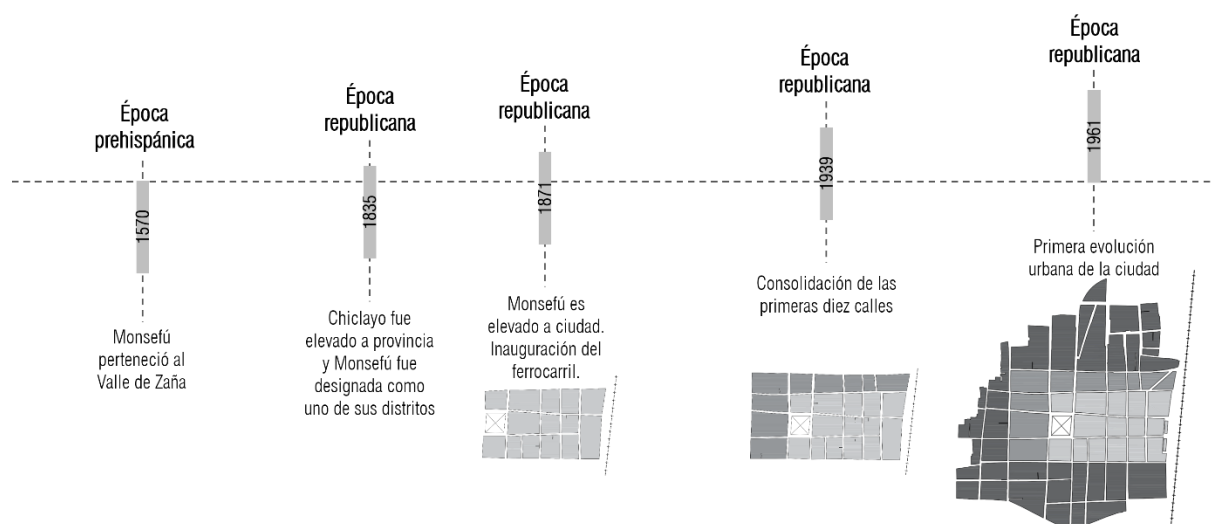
Época prehispánica

1570

Monsefú perteneció al Valle de Zaña

Época republicana

1835

Chiclayo fue elevado a provincia y Monsefú fue designada como uno de sus distritos

Época republicana

1871

Monsefú es elevado a ciudad. Inauguración del ferrocarril.

Época republicana

1939

Consolidación de las primeras diez calles

Época republicana

1961

Primera evolución urbana de la ciudad